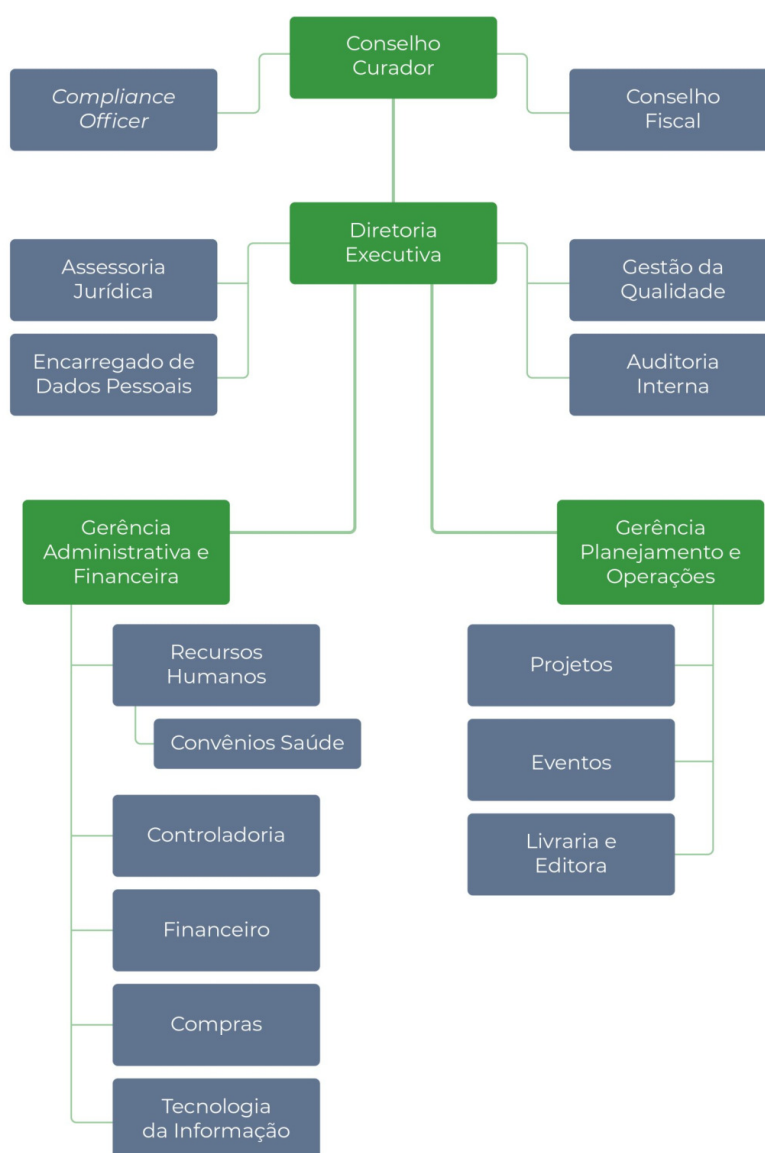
Conselho Curador

Compliance Officer

Conselho Fiscal

Diretoria Executiva

Assessoria Jurídica

Encarregado de Dados Pessoais

Gestão da Qualidade

Auditoria Interna

Gerência Administrativa e Financeira

Gerência Planejamento e Operações

Recursos Humanos

Convênios Saúde

Controladoria

Financeiro

Compras

Tecnologia da Informação

Projetos

Eventos

Livraria e Editora